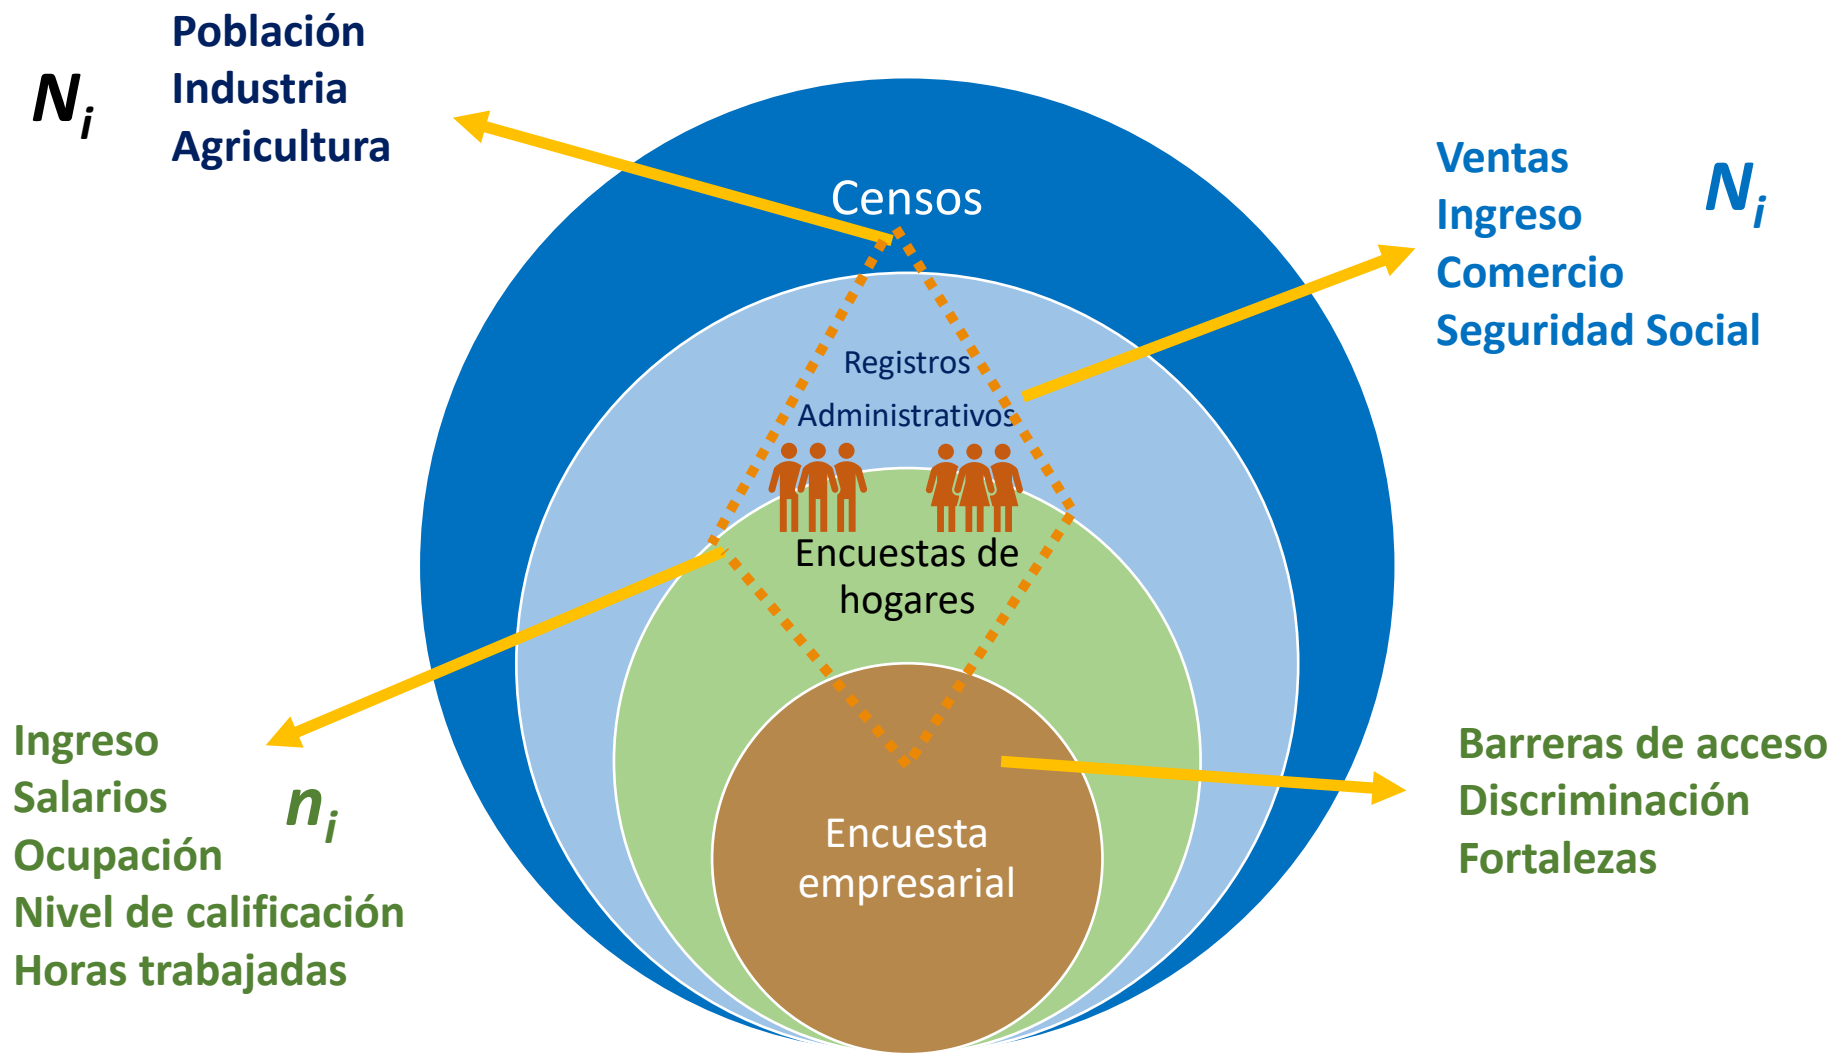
$N_i$

Población
Industria
Agricultura

Ventas
Ingreso
Comercio
Seguridad Social

$N_i$

Censos

Registros Administrativos

Encuestas de hogares

Encuesta empresarial

Ingreso
Salarios
Ocupación
Nivel de calificación
Horas trabajadas

$n_i$

Barreras de acceso
Discriminación
Fortalezas